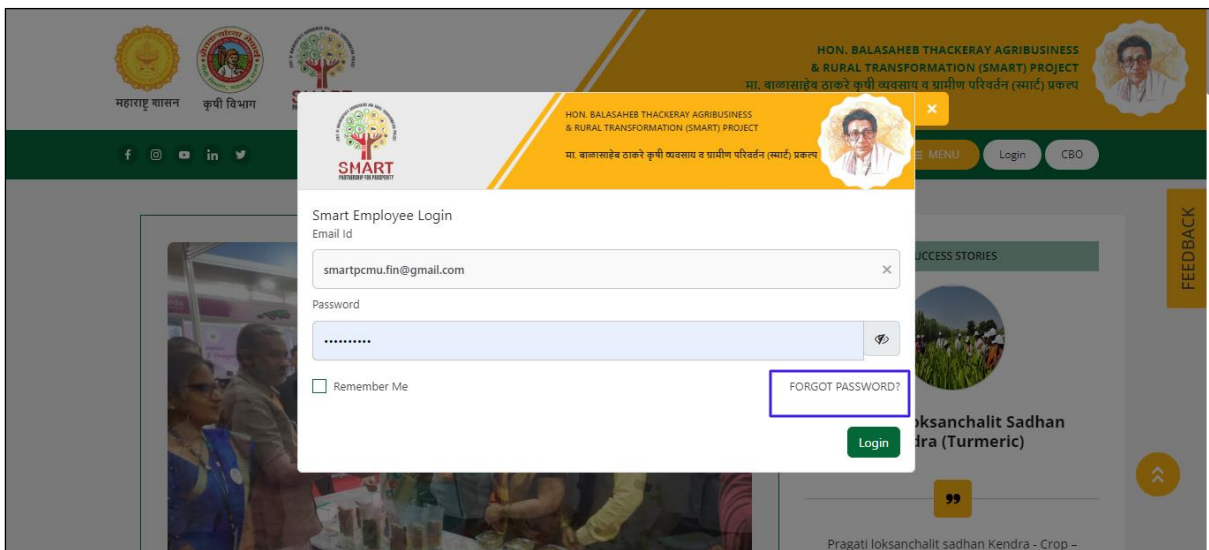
महाराष्ट्र शासन कृषी विभाग

HON. BALASAHEB THACKERAY AGRIBUSINESS & RURAL TRANSFORMATION (SMART) PROJECT
मा. बाळासाहेब ठाकरे कृषी व्यवसाय व ग्रामीण परिवर्तन (स्मार्ट) प्रकल्प

MENU Login CBO

FEEDBACK

SMART
PARTNERSHIP FOR PROSPERITY

HON. BALASAHEB THACKERAY AGRIBUSINESS & RURAL TRANSFORMATION (SMART) PROJECT
मा. बाळासाहेब ठाकरे कृषी व्यवसाय व ग्रामीण परिवर्तन (स्मार्ट) प्रकल्प

×

Smart Employee Login

Email Id

smartpcmu.fin@gmail.com ×

Password

..........

Remember Me

FORGOT PASSWORD?

Login

UCCESS STORIES

oksanchalit Sadhan dra (Turmeric)

Pragati loksanchalit sadhan Kendra - Crop –